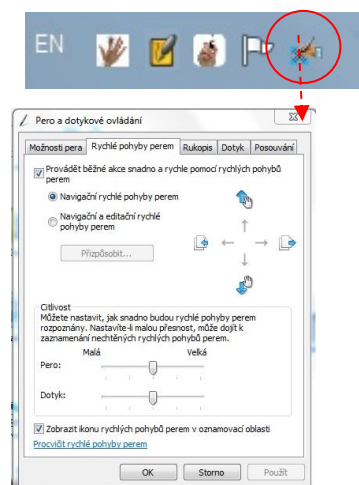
EN

Pero a dotykové ovládání

Možnosti pera | Rychlé pohyby perem | Rukopis | Dotyk | Posouvání

Provádět běžné akce snadno a rychle pomocí rychlých pohybů perem

Navigační rychlé pohyby perem

Navigační a editační rychlé pohyby perem

Přizpůsobit...

Citlivost

Můžete nastavit, jak snadno budou rychlé pohyby perem rozpoznány. Nastavíte-li malou přesnost, může dojít k zaznamenání nechtěných rychlých pohybů perem.

Malá Velká

Pero:

Dotyk:

Zobrazit ikonu rychlých pohybů perem v oznamovací oblasti

Procvičit rychlé pohyby perem

OK Storno Použít